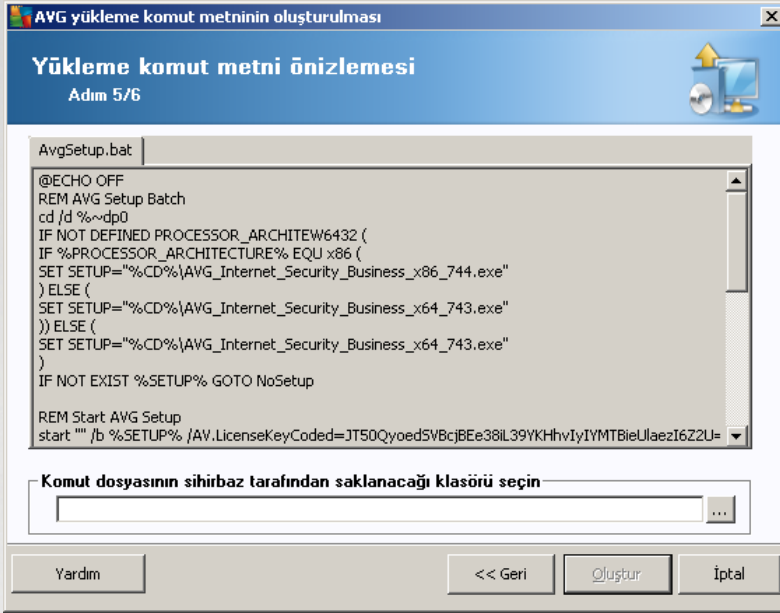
AVG yükleme komut metninin oluşturulması

Yükleme komut metni önizlemesi
Adım 5/6

AvgSetup.bat

@ECHO OFF
REM AVG Setup Batch
cd /d %~dp0
IF NOT DEFINED PROCESSOR_ARCHITEW6432 (
IF %PROCESSOR_ARCHITECTURE% EQU x86 (
SET SETUP="%CD%\AVG_Internet_Security_Business_x86_744.exe"
) ELSE (
SET SETUP="%CD%\AVG_Internet_Security_Business_x64_743.exe"
)) ELSE (
SET SETUP="%CD%\AVG_Internet_Security_Business_x64_743.exe"
)
IF NOT EXIST %SETUP% GOTO NoSetup

REM Start AVG Setup
start "" /b %SETUP% /AV.LicenseKeyCoded=JT50QyoedSVBcjBEe38iL39YKHhvIyIYMTBieUlaezI6Z2U=

Komut dosyasının sihirbaz tarafından saklanacağı klasörü seçin

...

Yardım
<< Geri
Oluştur
İptal